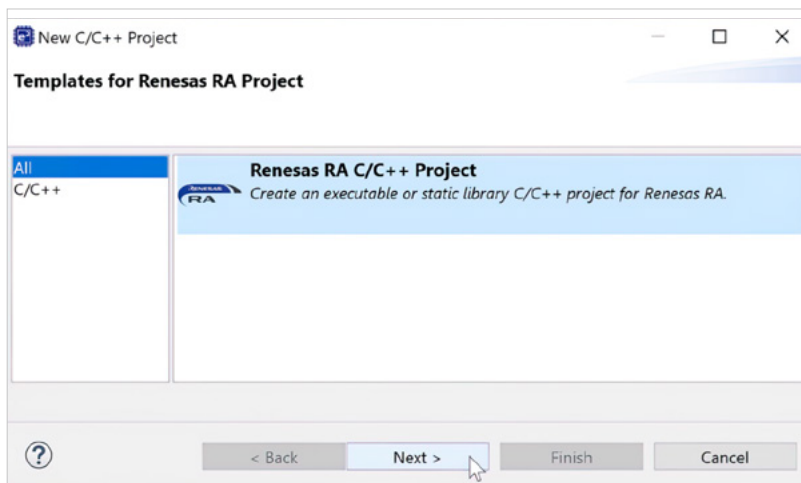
New C/C++ Project

Templates for Renesas RA Project

All
C/C++

RENESAS RA

Renesas RA C/C++ Project
Create an executable or static library C/C++ project for Renesas RA.

?

< Back

Next >

Finish

Cancel